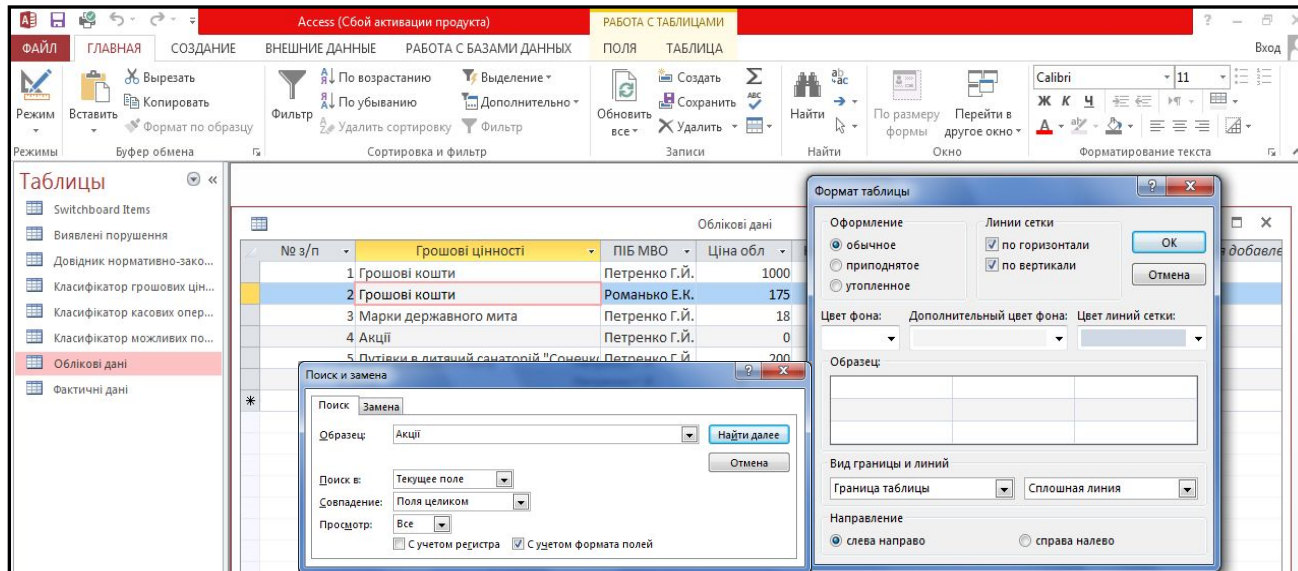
Access (Сбой активации продукта)
РАБОТА С ТАБЛИЦАМИ
? – ×
ФАЙЛ ГЛАВНАЯ СОЗДАНИЕ ВНЕШНИЕ ДАННЫЕ РАБОТА С БАЗАМИ ДАННЫХ ПОЛЯ ТАБЛИЦА
Вход

Режим
Вставить
Вырезать
Копировать
Формат по образцу
Фильтр
По возрастанию
По убыванию
Удалить сортировку
Выделение
Дополнительно
Фильтр
Обновить все
Создать
Сохранить
Удалить
Найти
По размеру формы
Перейти в другое окно
Calibri
11
Ж К Ч
Режимы Буфер обмена Сортировка и фильтр Записи Найти Окно Форматирование текста

Таблицы
Switchboard Items
Виявлені порушення
Довідник нормативно-зако...
Класифікатор грошових цін...
Класифікатор касових опер...
Класифікатор можливих по...
Облікові дані
Фактичні дані

Облікові дані

| № з/п | Грошові цінності | ПІБ МВО | Ціна обл |
|---|---|---|---|
| 1 | Грошові кошти | Петренко Г.Й. | 1000 |
| 2 | Грошові кошти | Романько Е.К. | 175 |
| 3 | Марки державного мита | Петренко Г.Й. | 18 |
| 4 | Акції | Петренко Г.Й. | 0 |
| 5 | Путівки в литячий санаторій "Сонечк | Петренко Г.Й. | 200 |
| * | | | |

я добавле

Поиск и замена
Поиск Замена
Образец: Акції
Найти далее
Отмена
Поиск в: Текущее поле
Совпадение: Поля целиком
Просмотр: Все
С учетом регистра
С учетом формата полей

Формат таблицы
Оформление
обычное
приподнятое
утопленное
Линии сетки
по горизонтали
по вертикали
ОК
Отмена
Цвет фона:
Дополнительный цвет фона:
Цвет линий сетки:
Образец:
Вид границы и линий
Граница таблицы
Сплошная линия
Направление
слева направо
справа налево